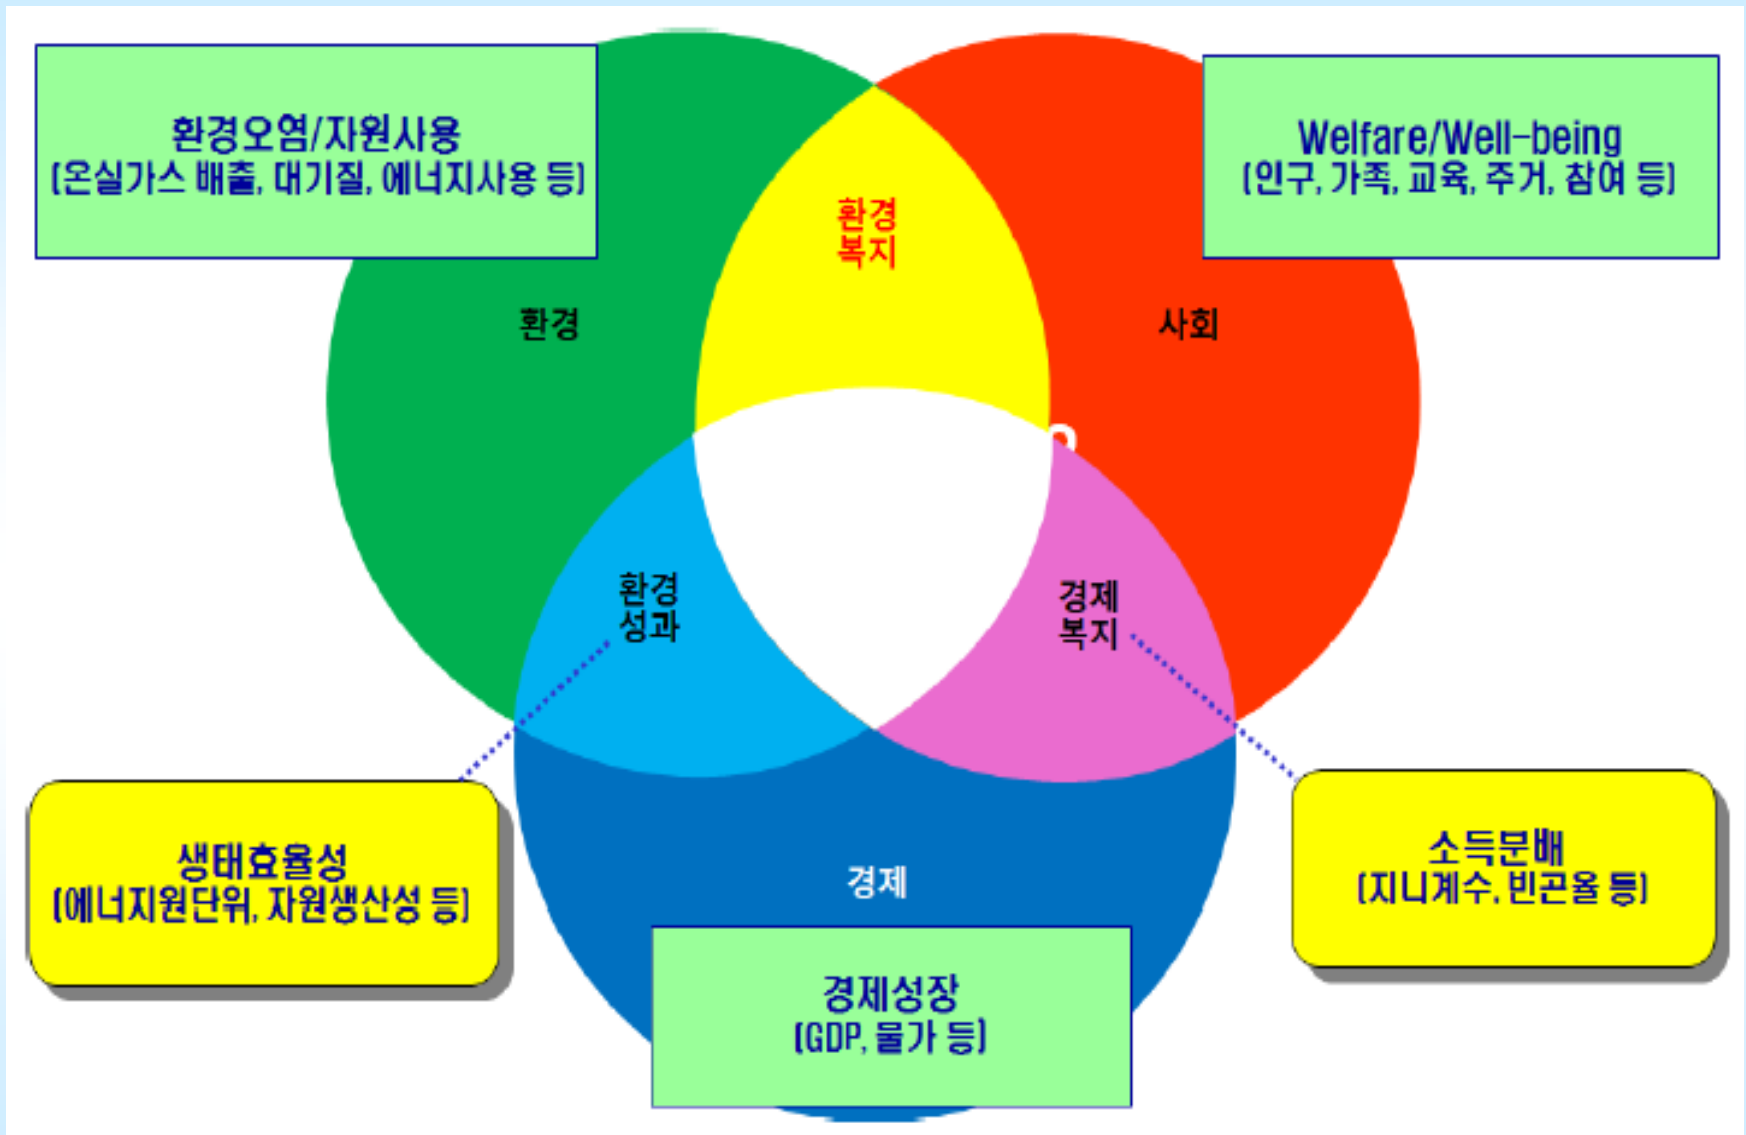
환경오염/자원사용
(온실가스 배출, 대기질, 에너지사용 등)

Welfare/Well-being
(인구, 가족, 교육, 주거, 참여 등)

환경
복지

환경

사회

환경
성과

경제
복지

생태효율성
(에너지원단위, 자원생산성 등)

경제

소득분배
(지니계수, 빈곤율 등)

경제성장
(GDP, 물가 등)